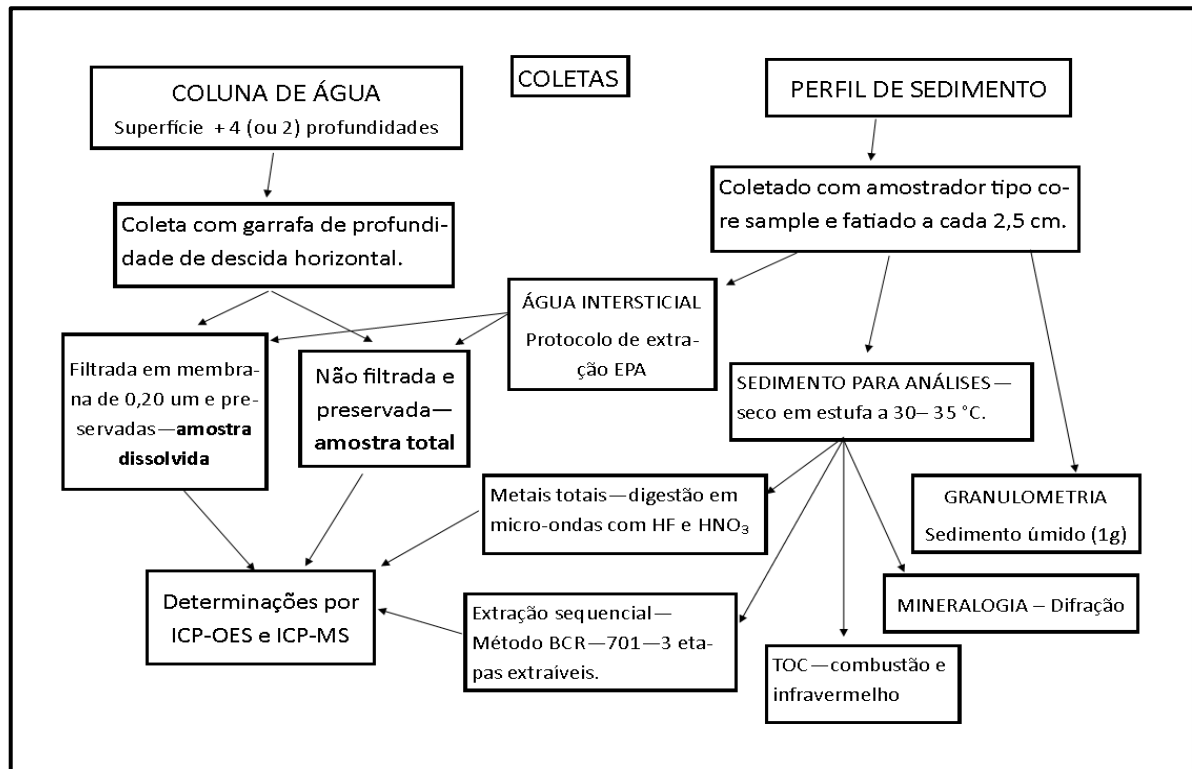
COLETAS

COLUNA DE ÁGUA
Superfície + 4 (ou 2) profundidades

Coleta com garrafa de profundidade de descida horizontal.

Filtrada em membrana de 0,20 um e preservadas—**amostra dissolvida**

Não filtrada e preservada—**amostra total**

Determinações por ICP-OES e ICP-MS

PERFIL DE SEDIMENTO

Coletado com amostrador tipo core sample e fatiado a cada 2,5 cm.

ÁGUA INTERSTICIAL
Protocolo de extração EPA

SEDIMENTO PARA ANÁLISES—seco em estufa a 30– 35 °C.

GRANULOMETRIA
Sedimento úmido (1g)

Metais totais—digestão em micro-ondas com HF e $HNO_3$

Extração sequencial—Método BCR—701—3 etapas extraíveis.

MINERALOGIA – Difração

TOC—combustão e infravermelho